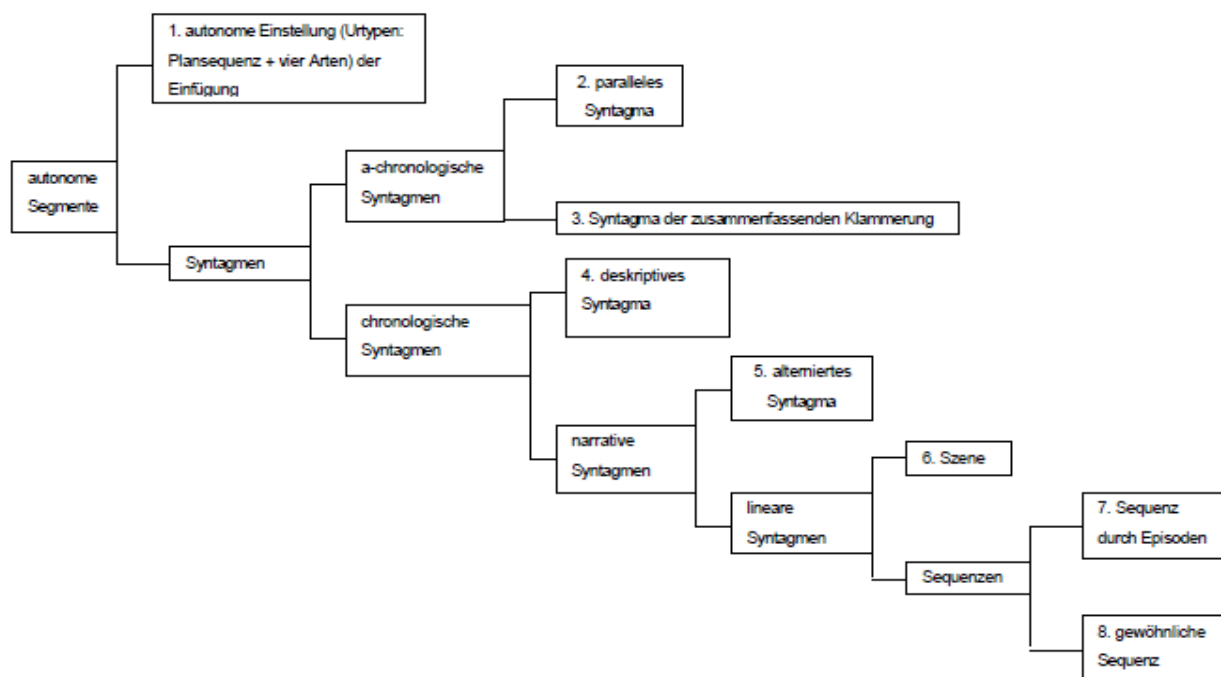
1. autonome Einstellung (Urtypen: Plansequenz + vier Arten) der Einfügung

autonome Segmente

Syntagmen

a-chronologische Syntagmen

2. paralleles Syntagma

3. Syntagma der zusammenfassenden Klammerung

chronologische Syntagmen

4. deskriptives Syntagma

narrative Syntagmen

5. alterniertes Syntagma

lineare Syntagmen

6. Szene

Sequenzen

7. Sequenz durch Episoden

8. gewöhnliche Sequenz